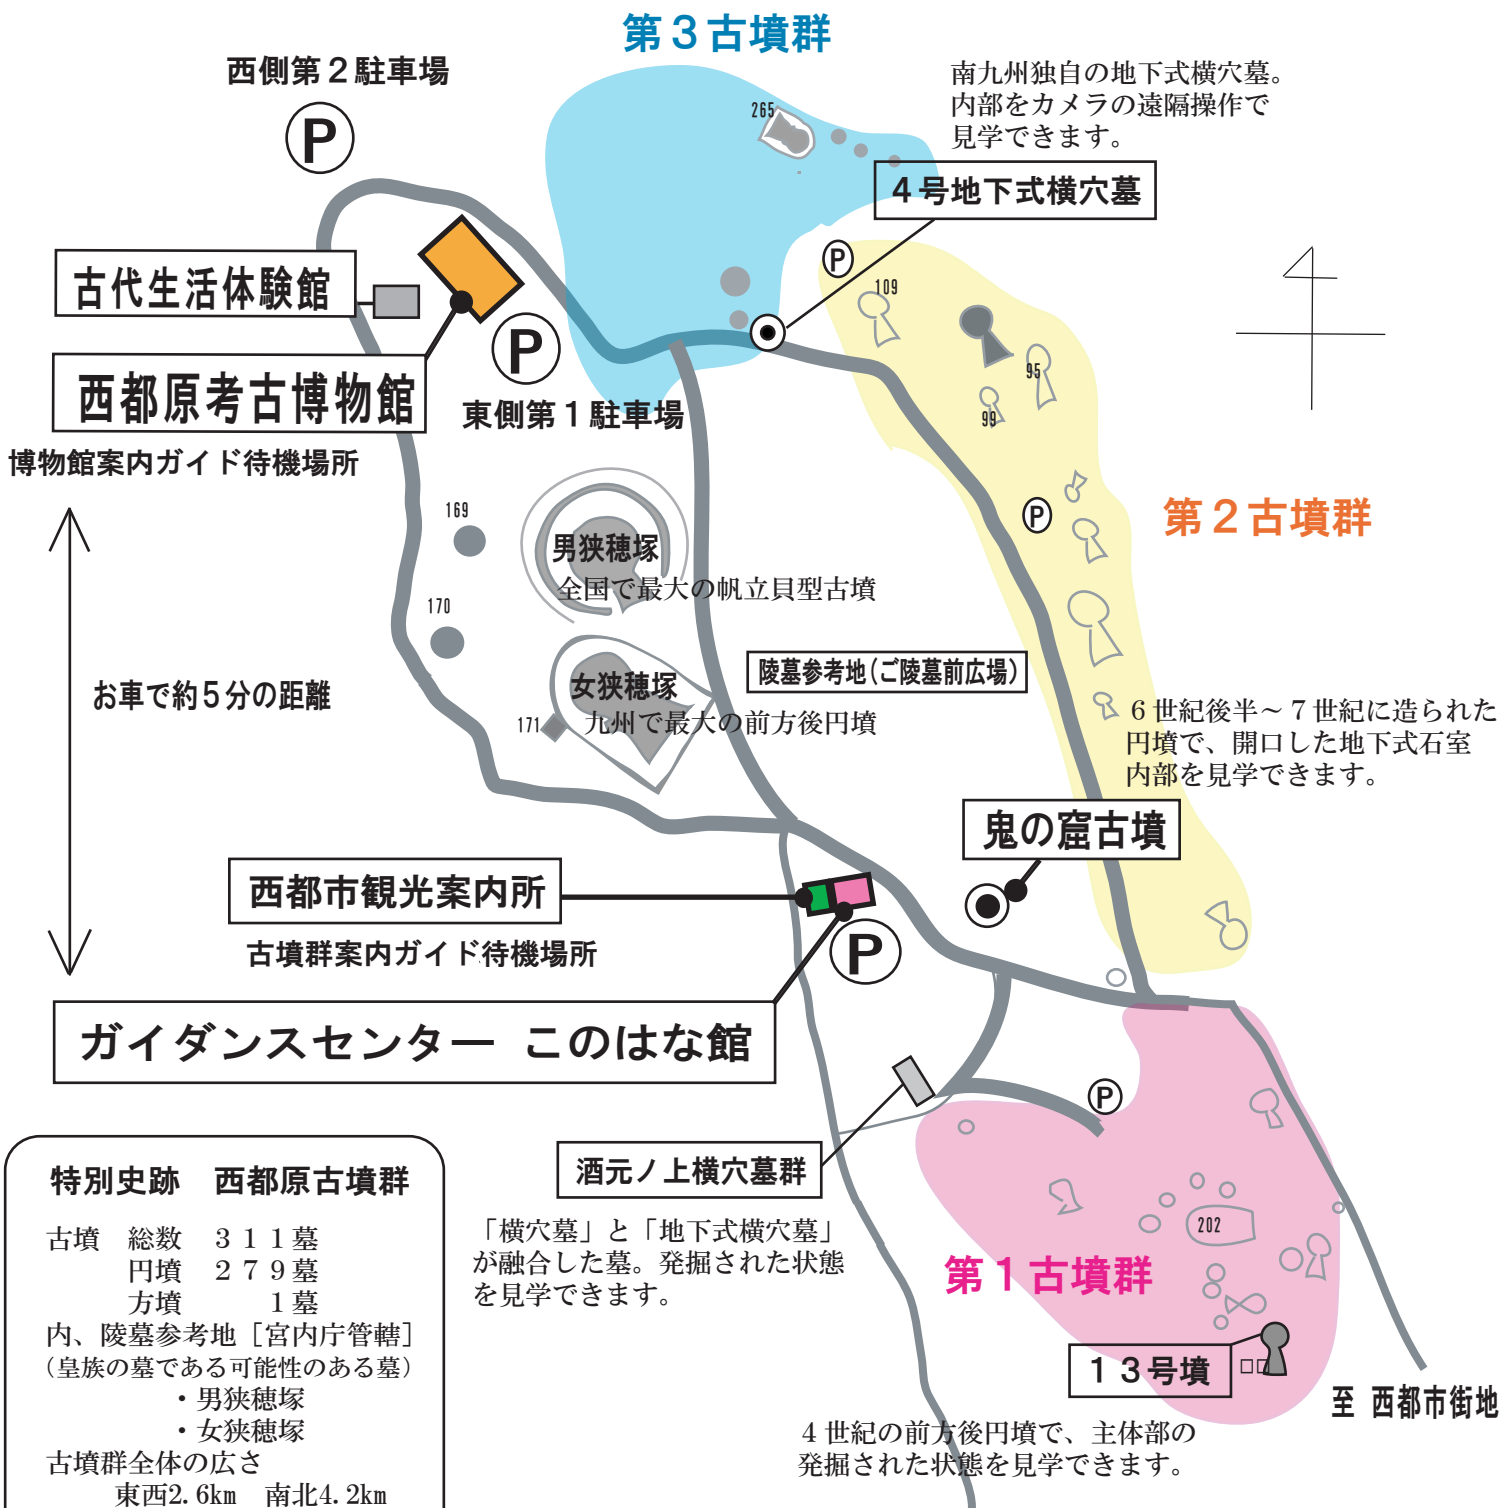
第３古墳群

西側第２駐車場

P

南九州独自の地下式横穴墓。内部をカメラの遠隔操作で見学できます。

265

４号地下式横穴墓

P

古代生活体験館

P

109

95

99

西都原考古博物館

東側第１駐車場

博物館案内ガイド待機場所

P

第２古墳群

169

男狭穂塚
全国で最大の帆立貝型古墳

170

お車で約５分の距離

陵墓参考地(ご陵墓前広場)

女狭穂塚
九州で最大の前方後円墳

171

６世紀後半～７世紀に造られた円墳で、開口した地下式石室内部を見学できます。

鬼の窟古墳

西都市観光案内所

古墳群案内ガイド待機場所

P

ガイダンスセンター　このはな館

P

特別史跡　西都原古墳群

古墳　総数　３１１墓
　　　円墳　２７９墓
　　　方墳　　１墓
内、陵墓参考地［宮内庁管轄］
(皇族の墓である可能性のある墓)
・男狭穂塚
・女狭穂塚
古墳群全体の広さ
東西2.6km　南北4.2km

酒元ノ上横穴墓群

「横穴墓」と「地下式横穴墓」が融合した墓。発掘された状態を見学できます。

202

第１古墳群

１３号墳

至 西都市街地

４世紀の前方後円墳で、主体部の発掘された状態を見学できます。